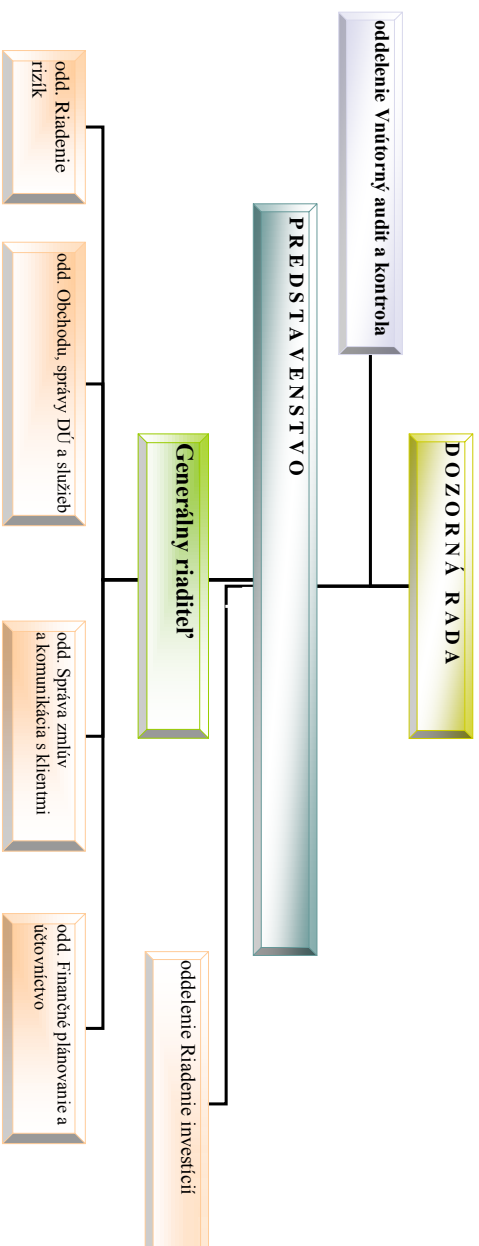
DOZORNÁ RADA

oddelenie Vnútorný audit a kontrola

PREDSTAVENSTVO

Generálny riaditeľ

oddelenie Riadenie investícií

odd. Riadenie rizík

odd. Obchodu, správy DÚ a služieb

odd. Správa zmlúv a komunikácia s klientmi

odd. Finančné plánovanie a účtovníctvo